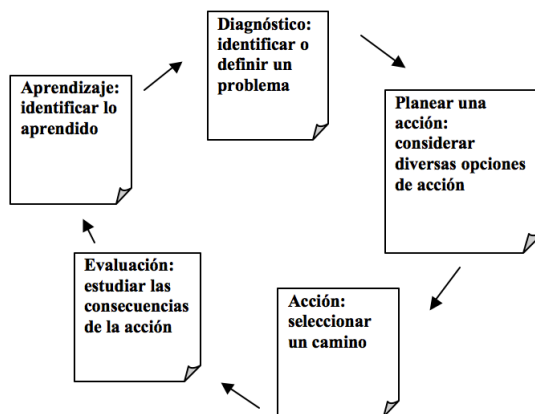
Diagnóstico: identificar o definir un problema

Planear una acción: considerar diversas opciones de acción

Acción: seleccionar un camino

Evaluación: estudiar las consecuencias de la acción

Aprendizaje: identificar lo aprendido